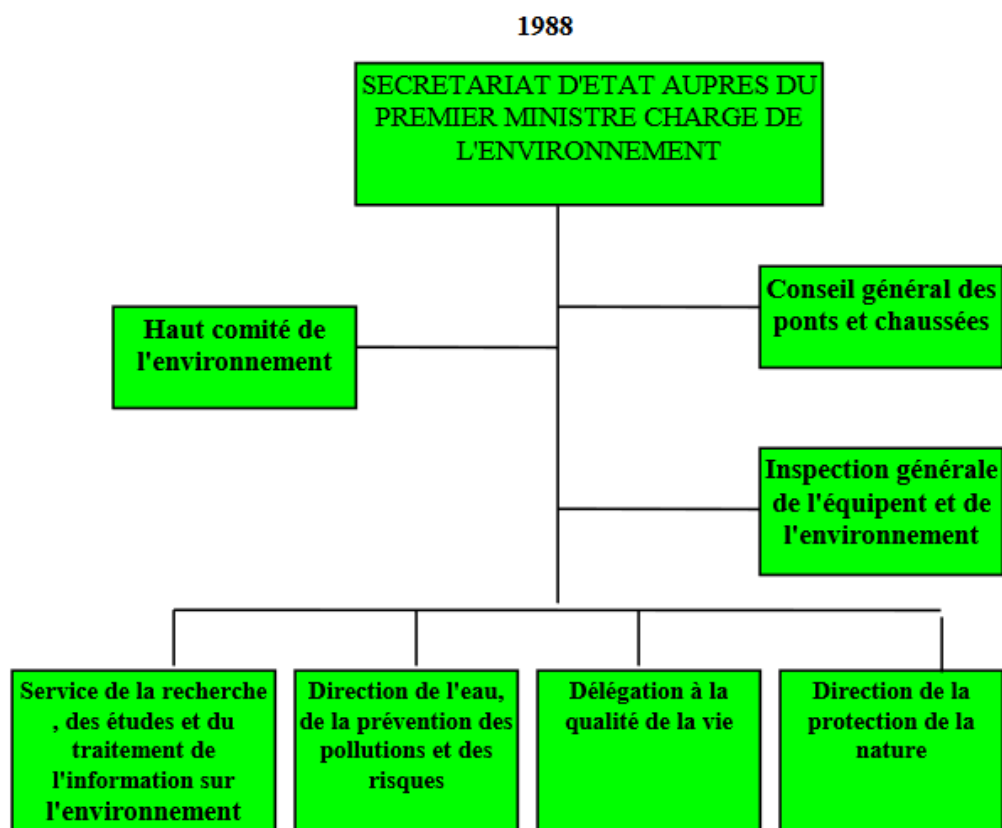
1988

SECRETARIAT D'ETAT AUPRES DU PREMIER MINISTRE CHARGE DE L'ENVIRONNEMENT

Conseil général des ponts et chaussées

Haut comité de l'environnement

Inspection générale de l'équipent et de l'environnement

Service de la recherche , des études et du traitement de l'information sur l'environnement

Direction de l'eau, de la prévention des pollutions et des risques

Délégation à la qualité de la vie

Direction de la protection de la nature